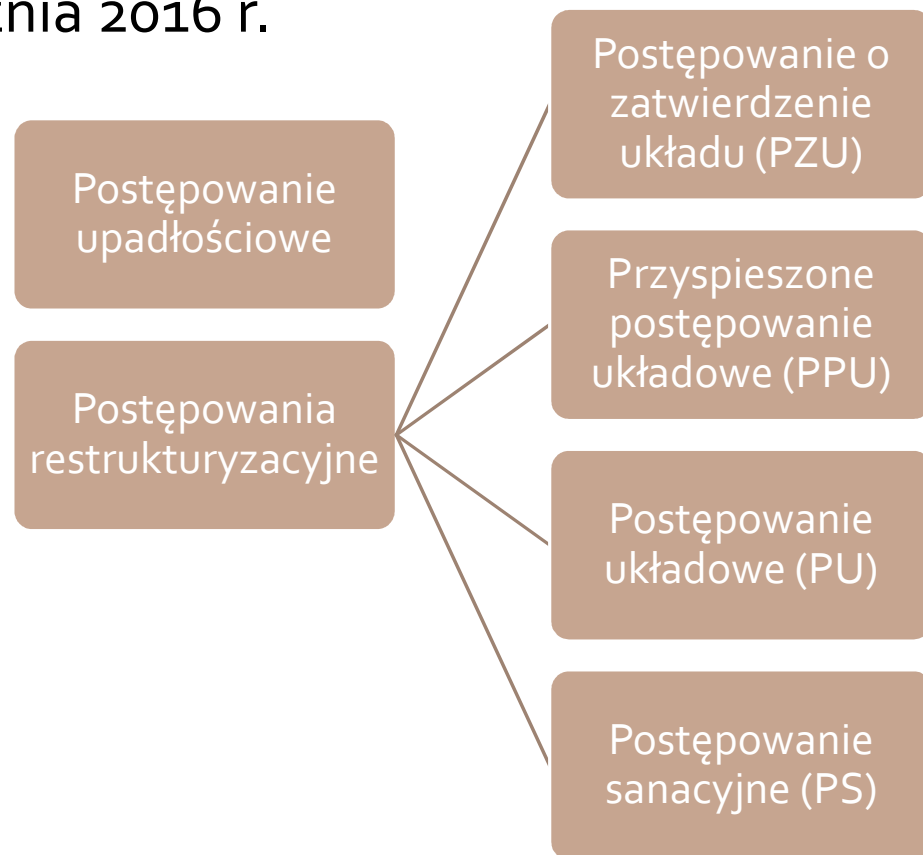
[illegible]znia 2016 r.

Postępowanie upadłościowe

Postępowania restrukturyzacyjne

Postępowanie o zatwierdzenie układu (PZU)

Przyspieszone postępowanie układowe (PPU)

Postępowanie układowe (PU)

Postępowanie sanacyjne (PS)